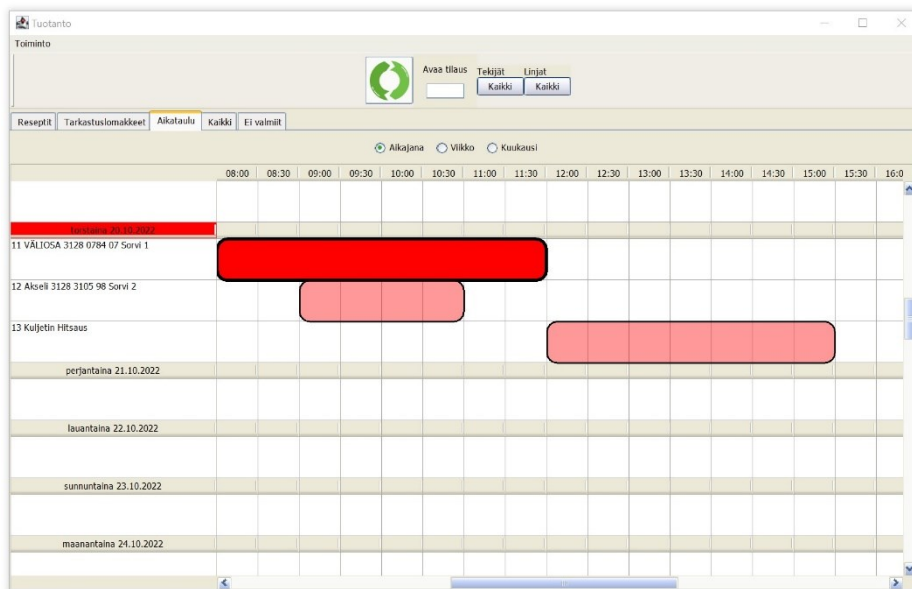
Tuotanto

Toiminto

Avaa tilaus

Tekijät Kaikki

Linjat Kaikki

Reseptit | Tarkastuslomakkeet | Aikataulu | Kaikki | Ei valmiit

Aikajana  Viikko  Kuukausi

08:00 08:30 09:00 09:30 10:00 10:30 11:00 11:30 12:00 12:30 13:00 13:30 14:00 14:30 15:00 15:30 16:0

torstaina 20.10.2022

11 VÄLIOSA 3128 0784 07 Sorvi 1

12 Akseli 3128 3105 98 Sorvi 2

13 Kuljetin Hitsaus

perjantaina 21.10.2022

lauantaina 22.10.2022

sunnuntaina 23.10.2022

maanantaina 24.10.2022